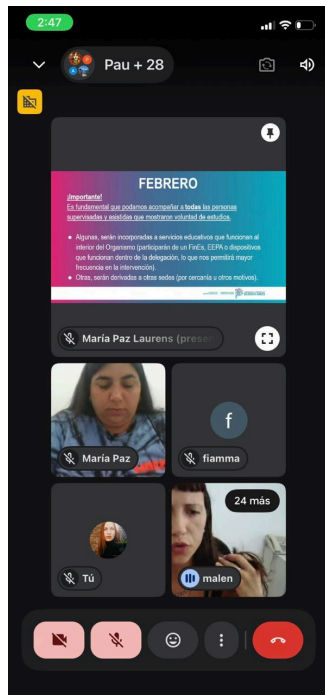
2:47

Pau + 28

FEBRERO

¡Importante!
Es fundamental que podamos acompañar a **todas** las personas supervisadas y asistidas que mostraron voluntad de estudios.

- Algunas, serán incorporadas a servicios educativos que funcionan al interior del Organismo (participarán de un FinEs, EEPA o dispositivos que funcionan dentro de la delegación, lo que nos permitirá mayor frecuencia en la intervención).
- Otras, serán derivadas a otras sedes (por cercanía u otros motivos).

María Paz Laurens (prese

María Paz

f

fiamma

24 más

Tú

malen